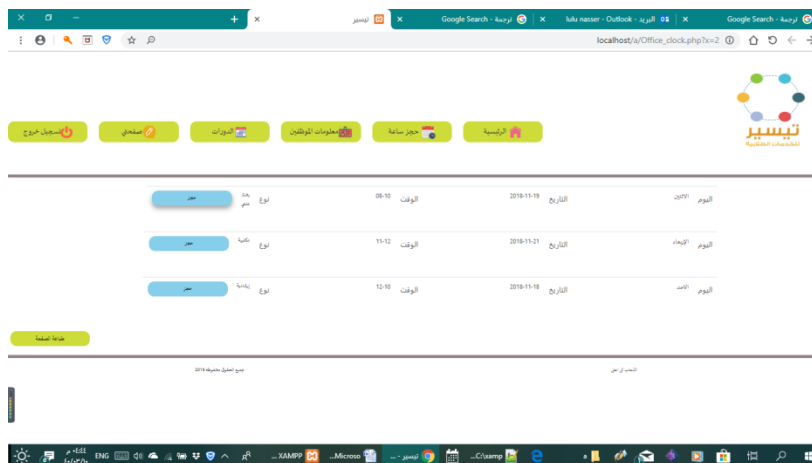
ترجمة - Google Search ×
lulu nasser - Outlook - البريد ×
ترجمة - Google Search ×
تيسير ×
+

localhost/a/Office_clock.php?x=2

تيسير
للخدمات الطبية

الرئيسية
حجز ساعة
معلومات الموظفين
الدورات
صفحتي
تسجيل خروج

| اليوم | الاثنين | التاريخ | 2018-11-19 | الوقت | 08-10 | نوع | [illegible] | حجز |
|---|---|---|---|---|---|---|---|---|
| اليوم | الاربعاء | التاريخ | 2018-11-21 | الوقت | 11-12 | نوع | مكتبية | حجز |
| اليوم | الاحد | التاريخ | 2018-11-18 | الوقت | 10-12 | نوع | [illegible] | حجز |

طباعة الصفحة

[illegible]
جميع الحقوق محفوظة 2018

XAMPP
Microso...
تيسير - ...
C:\xamp...
ENG
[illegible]